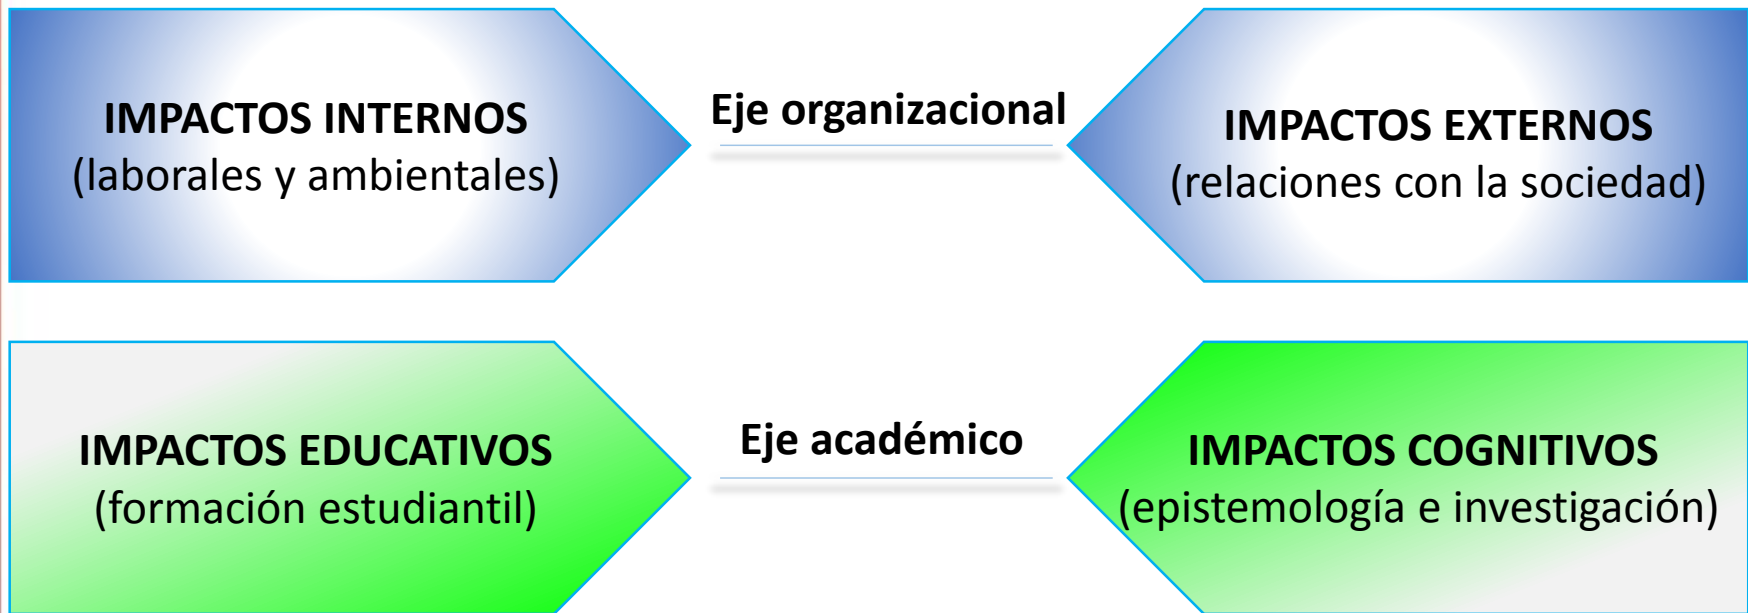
IMPACTOS INTERNOS
(laborales y ambientales)

Eje organizacional

IMPACTOS EXTERNOS
(relaciones con la sociedad)

IMPACTOS EDUCATIVOS
(formación estudiantil)

Eje académico

IMPACTOS COGNITIVOS
(epistemología e investigación)